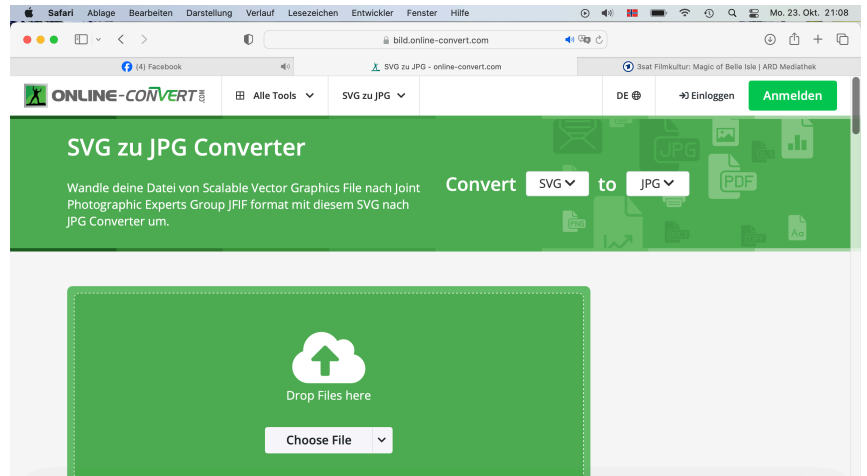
Safari Ablage Bearbeiten Darstellung Verlauf Lesezeichen Entwickler Fenster Hilfe

Mo. 23. Okt. 21:08

bild.online-convert.com

(4) Facebook

SVG zu JPG - online-convert.com

3sat Filmkultur: Magic of Belle Isle | ARD Mediathek

ONLINE-CONVERT.COM

Alle Tools

SVG zu JPG

DE

Einloggen

Anmelden

SVG zu JPG Converter

Wandle deine Datei von Scalable Vector Graphics File nach Joint Photographic Experts Group JFIF format mit diesem SVG nach JPG Converter um.

Convert SVG to JPG

JPG

PDF

Drop Files here

Choose File